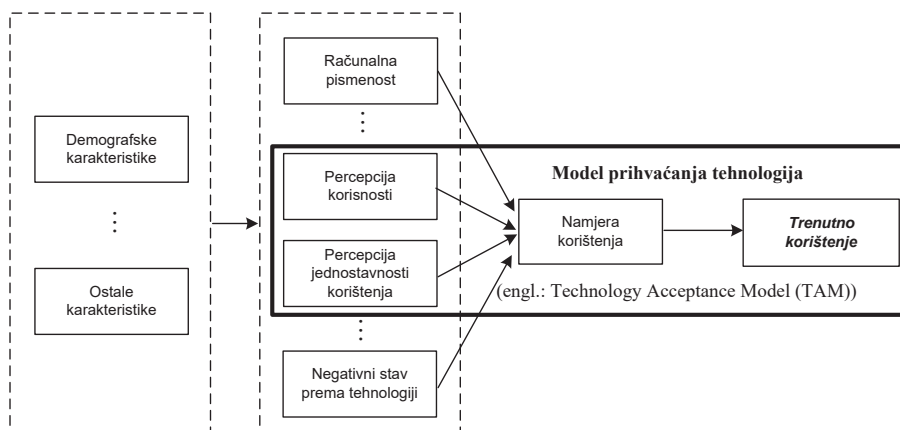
Demografske karakteristike

⋮

Ostale karakteristike

Računalna pismenost

⋮

Percepcija korisnosti

Percepcija jednostavnosti korištenja

⋮

Negativni stav prema tehnologiji

Model prihvaćanja tehnologija

Namjera korištenja

Trenutno korištenje

(engl.: Technology Acceptance Model (TAM))